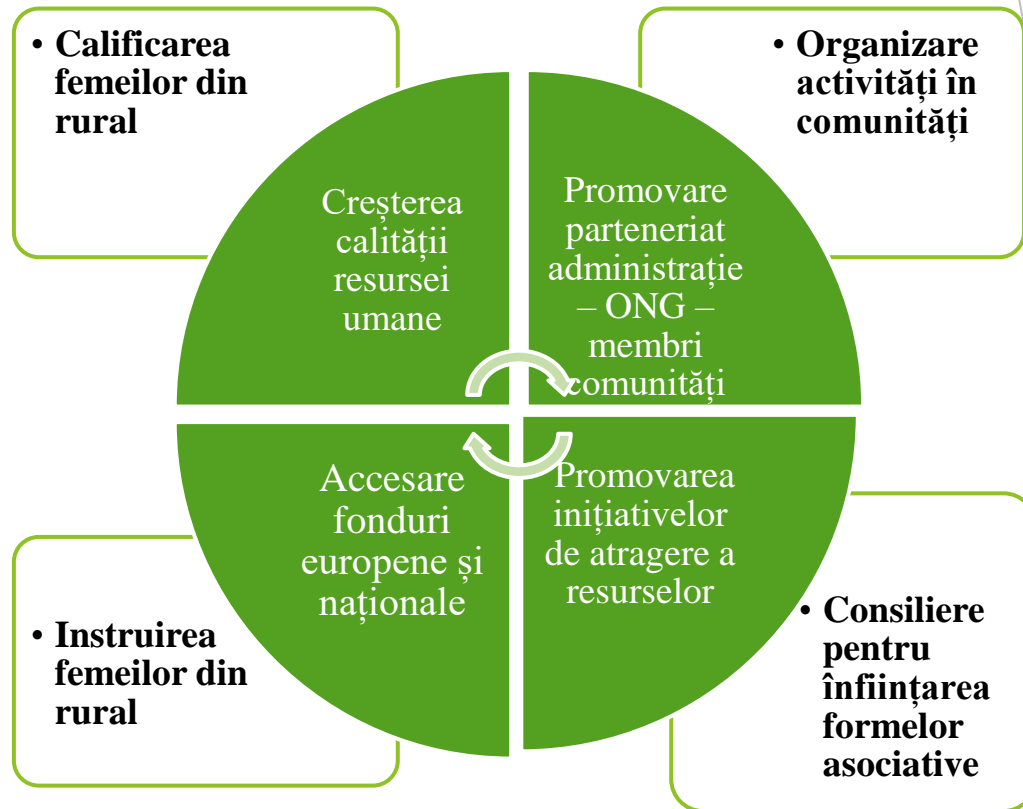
• Calificarea femeilor din rural

Creșterea calității resursei umane

• Organizare activități în comunități

Promovare parteneriat administrație – ONG – membri comunități

Accesare fonduri europene și naționale

Promovarea inițiativelor de atragere a resurselor

• Instruirea femeilor din rural

• Consiliere pentru înființarea formelor asociative